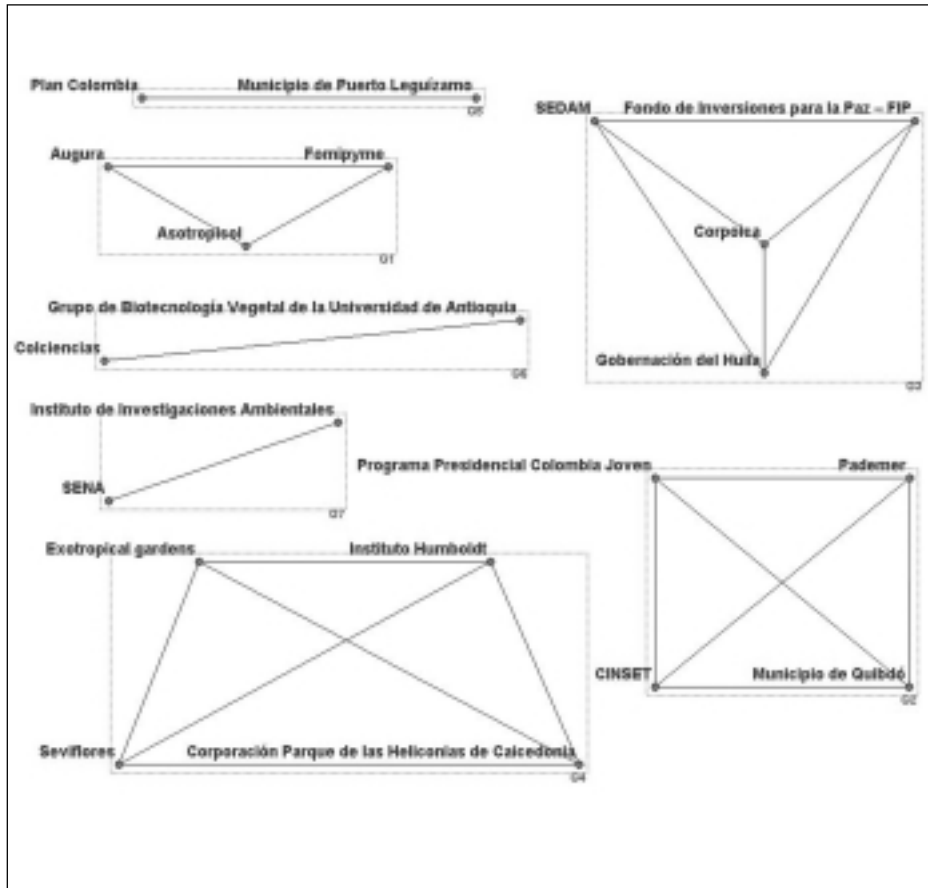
Plan Colombia
Municipio de Puerto Leguízamo
G8

SEDAM
Fondo de Inversiones para la Paz – FIP
Corpoica
Gobernación del Huila
G3

Augura
Fomipyme
Asotropisel
G1

Grupo de Biotecnología Vegetal de la Universidad de Antioquia
Colciencias
G6

Instituto de Investigaciones Ambientales
SENA
G7

Programa Presidencial Colombia Joven
Pademer
CINSET
Municipio de Quibdó
G2

Exotropical gardens
Instituto Humboldt
Seviflores
Corporación Parque de las Heliconias de Caicedonia
G4